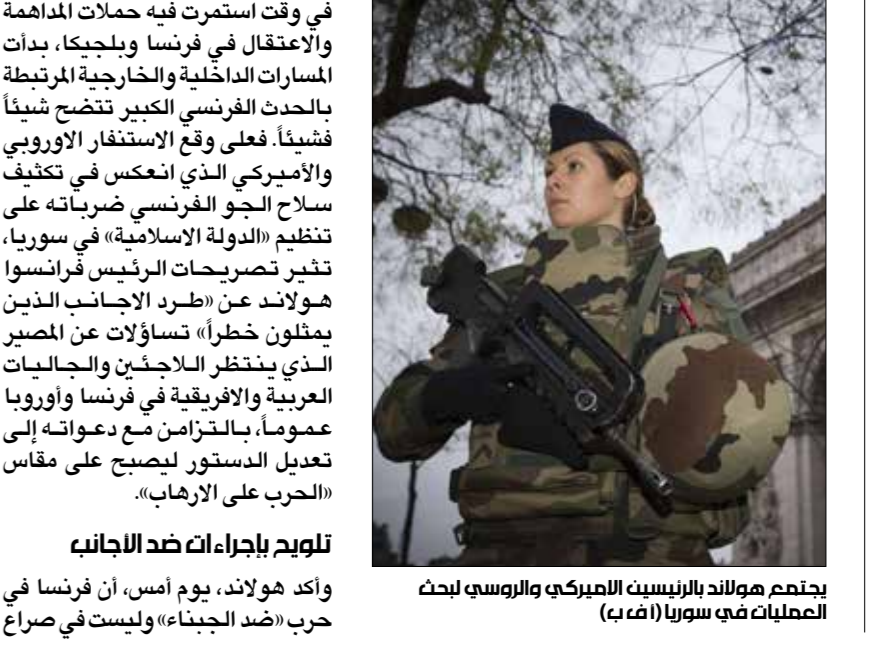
في وقت استمرت فيه حملات المداهمة والاعتقال في فرنسا وبلجيكا، بدأت المسارات الداخلية والخارجية المرتبطة بالحدث الفرنسي الكبير تتضح شيئاً فشيئاً. فعلى وقع الاستنفار الاوروبي والأميركي الذي انعكس في تكثيف سلاح الجو الفرنسي ضرباته على تنظيم «الدولة الاسلامية» في سوريا، تثير تصريحات الرئيس فرانسوا هولاند عن «طرد الاجانب الذين يمثلون خطراً» تساؤلات عن المصير الذي ينتظر اللاجئين والجاليات العربية والافريقية في فرنسا وأوروبا عموماً، بالتزامن مع دعواته إلى تعديل الدستور ليصبح على مقاس «الحرب على الارهاب».

تلويح بإجراءات ضد الأجانب

وأكد هولاند، يوم أمس، أن فرنسا في حرب «ضد الجبناء» وليست في صراع

يجتمع هولاند بالرئيسين الاميركي والروسي لبحث العمليات في سوريا (أ ف ب)